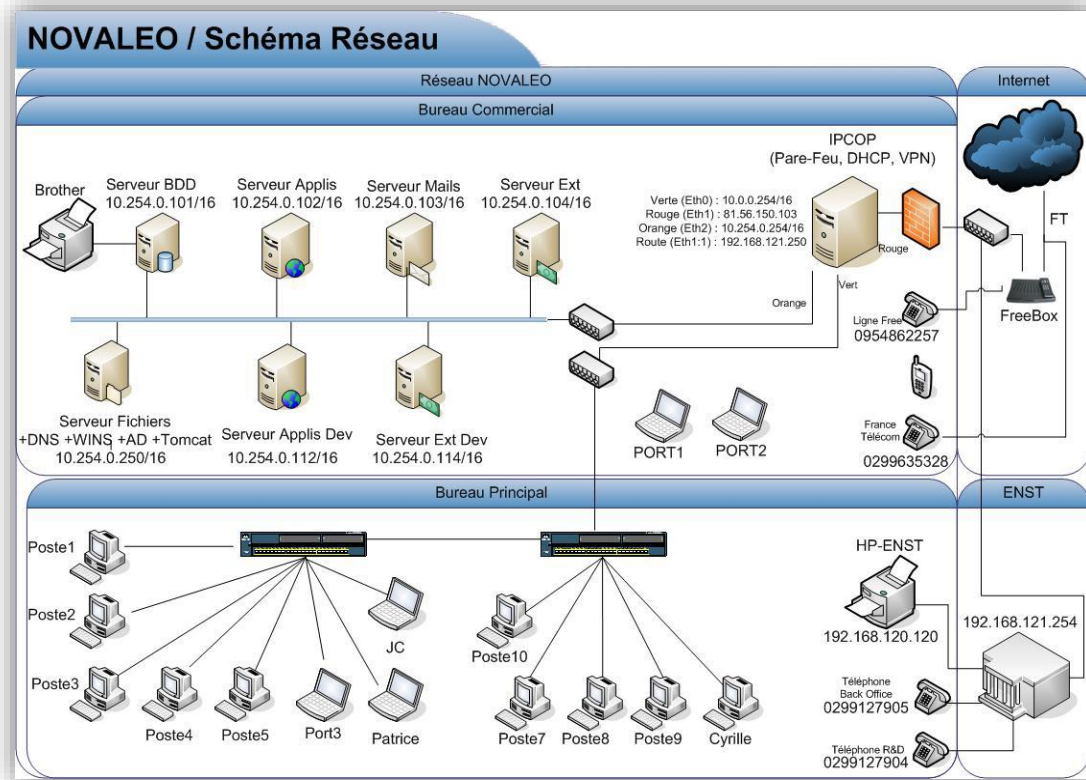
NOVALEO / Schéma Réseau

Réseau NOVALEO

Internet

Bureau Commercial

IPCOP
(Pare-Feu, DHCP, VPN)

Verte (Eth0) : 10.0.0.254/16
Rouge (Eth1) : 81.56.150.103
Orange (Eth2) : 10.254.0.254/16
Route (Eth1:1) : 192.168.121.250

Rouge

Vert

Orange

FT

FreeBox

Ligne Free
0954862257

France Télécom
0299635328

Brother

Serveur BDD
10.254.0.101/16

Serveur Applis
10.254.0.102/16

Serveur Mails
10.254.0.103/16

Serveur Ext
10.254.0.104/16

Serveur Fichiers
+DNS +WINS +AD +Tomcat
10.254.0.250/16

Serveur Applis Dev
10.254.0.112/16

Serveur Ext Dev
10.254.0.114/16

PORT1

PORT2

Bureau Principal

ENST

Poste1

Poste2

Poste3

Poste4

Poste5

Port3

Patrice

JC

Poste10

Poste7

Poste8

Poste9

Cyrille

HP-ENST
192.168.120.120

192.168.121.254

Téléphone Back Office
0299127905

Téléphone R&D
0299127904